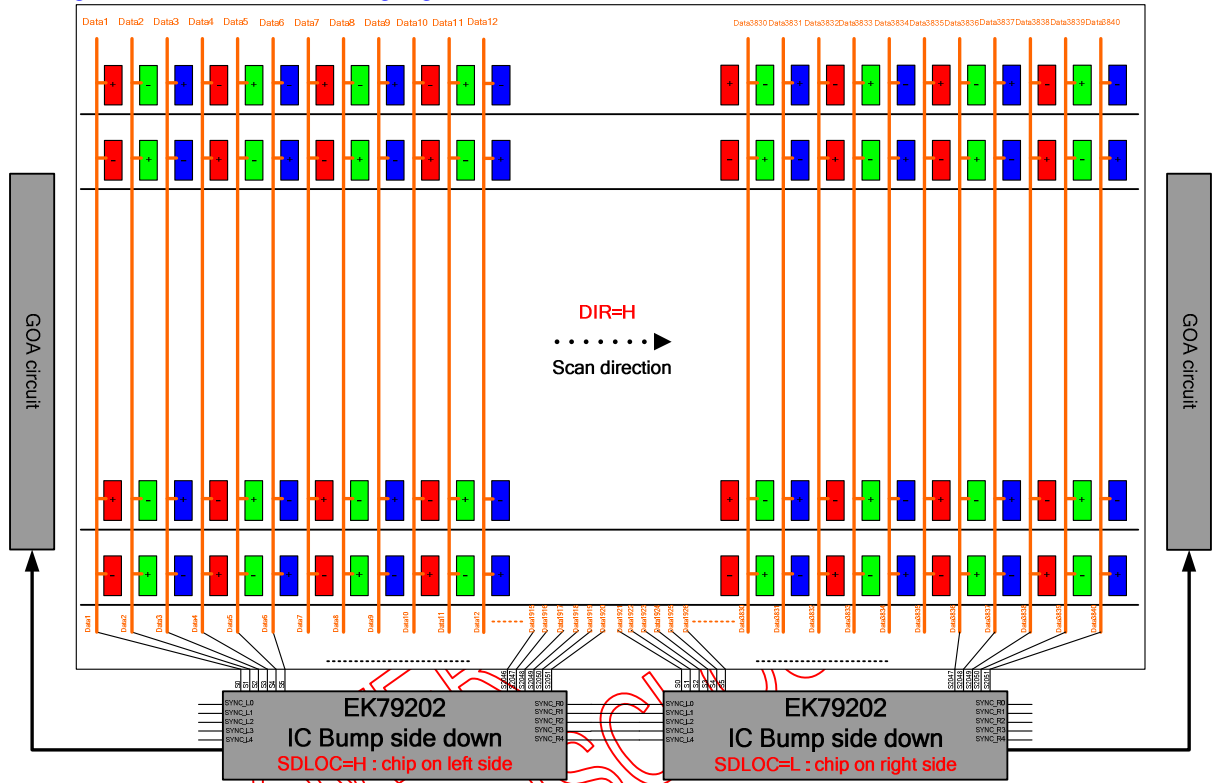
Data1 Data2 Data3 Data4 Data5 Data6 Data7 Data8 Data9 Data10 Data11 Data12

Data3830 Data3831 Data3832 Data3833 Data3834 Data3835 Data3836 Data3837 Data3838 Data3839 Data3840

GOA circuit

GOA circuit

DIR=H

Scan direction

Data1 Data2 Data3 Data4 Data5 Data6 Data7 Data8 Data9 Data10 Data11 Data12 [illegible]

Data3830 Data3831 Data3832 Data3833 Data3834 Data3835 Data3836 Data3837 Data3838 Data3839 Data3840

S0 S1 S2 S3 S4 S5 S2046 S2047 S2048 S2049 S2050 S2051

S0 S1 S2 S3 S4 S5 S2047 S2048 S2049 S2050 S2051

SYNC_L0
SYNC_L1
SYNC_L2
SYNC_L3
SYNC_L4

EK79202
IC Bump side down
SDLOC=H : chip on left side

SYNC_R0
SYNC_R1
SYNC_R2
SYNC_R3
SYNC_R4

SYNC_L0
SYNC_L1
SYNC_L2
SYNC_L3
SYNC_L4

EK79202
IC Bump side down
SDLOC=L : chip on right side

SYNC_R0
SYNC_R1
SYNC_R2
SYNC_R3
SYNC_R4